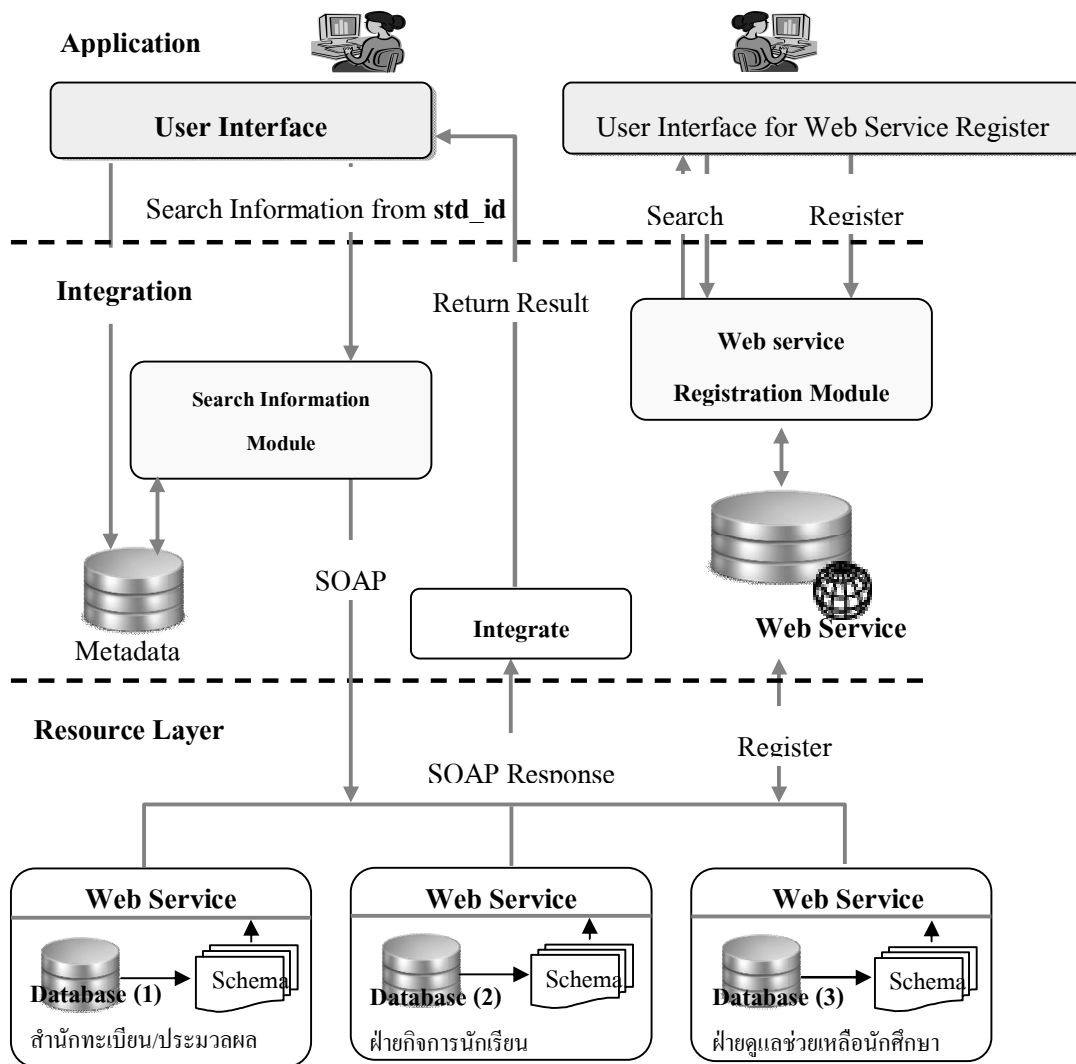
Application

User Interface

User Interface for Web Service Register

Search Information from **std_id**

Search

Register

Integration

Return Result

Web service
Registration Module

Search Information
Module

SOAP

Metadata

Integrate

Web Service

Resource Layer

Register

SOAP Response

Web Service

Schema

Database (1)

สำนักทะเบียน/ประมวลผล

Web Service

Schema

Database (2)

ฝ่ายกิจการนักเรียน

Web Service

Schema

Database (3)

ฝ่ายดูแลช่วยเหลือนักศึกษา